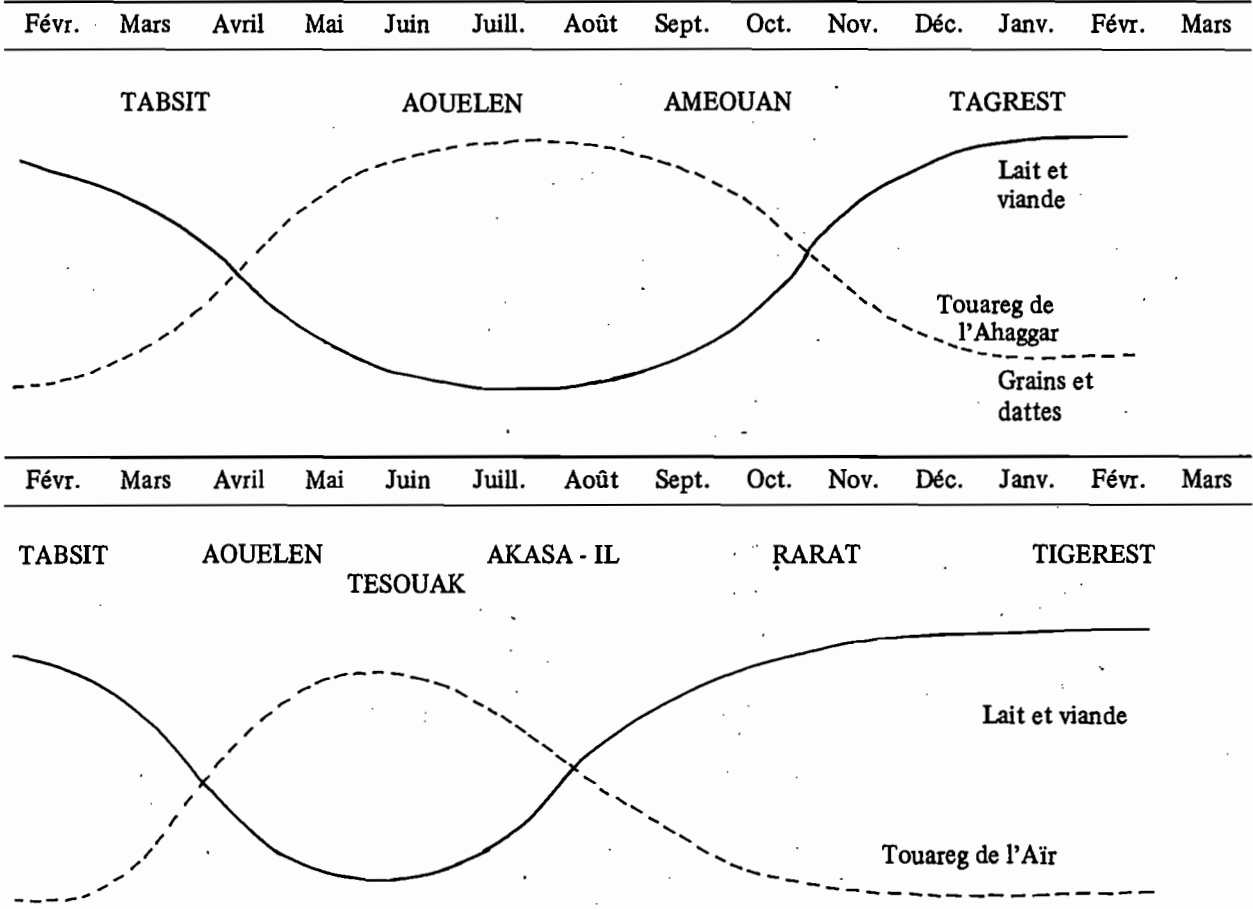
Févr. Mars Avril Mai Juin Juill. Août Sept. Oct. Nov. Déc. Janv. Févr. Mars

TABSIT AOUELEN AMEOUAN TAGREST

Lait et viande

Touareg de l'Ahaggar

Grains et dattes

Févr. Mars Avril Mai Juin Juill. Août Sept. Oct. Nov. Déc. Janv. Févr. Mars

TABSIT AOUELEN TESOUAK AKASA - IL RARAT TIGEREST

Lait et viande

Touareg de l'Aïr